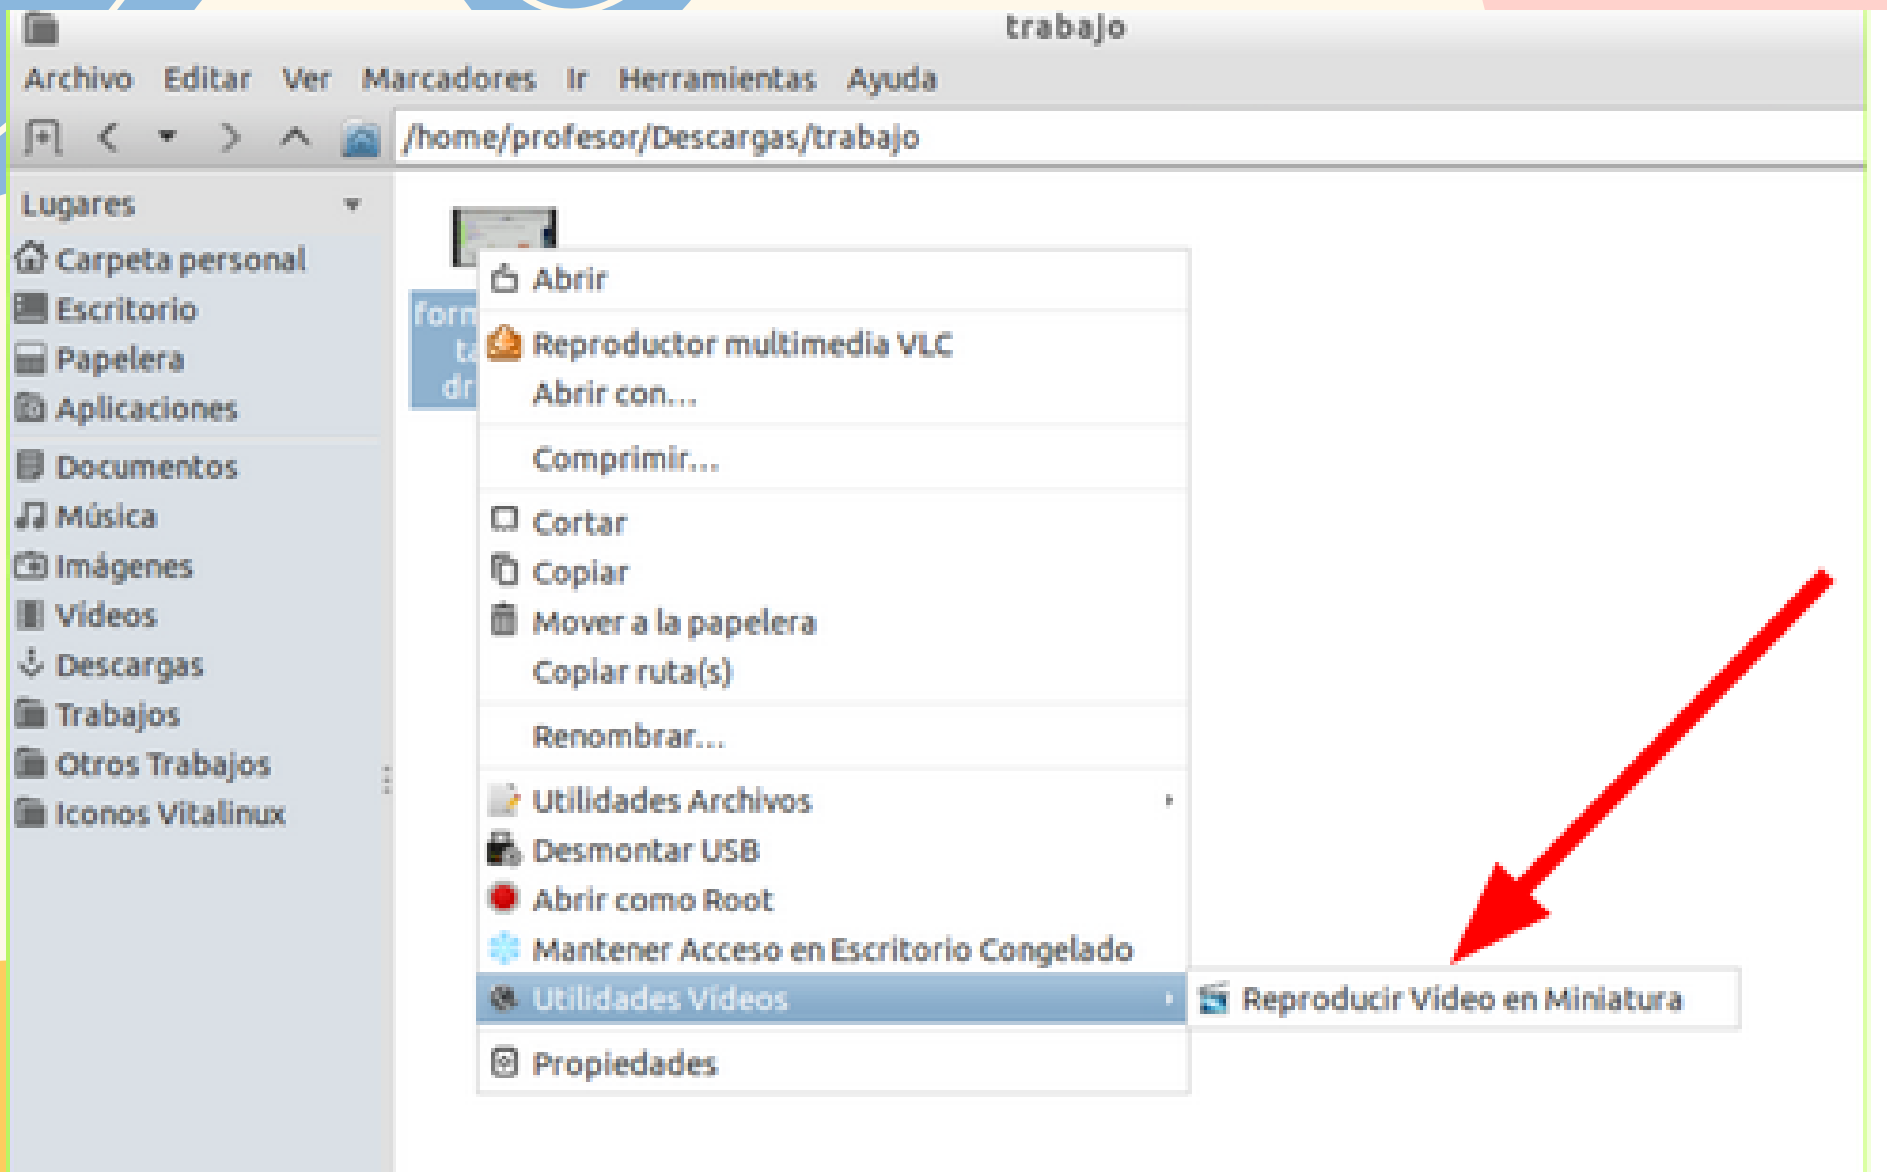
trabajo

Archivo Editar Ver Marcadores Ir Herramientas Ayuda

/home/profesor/Descargas/trabajo

Lugares
Carpeta personal
Escritorio
Papelera
Aplicaciones
Documentos
Música
Imágenes
Videos
Descargas
Trabajos
Otros Trabajos
Iconos Vitalinux

forn
ta
dr

Abrir
Reproductor multimedia VLC
Abrir con...
Comprimir...
Cortar
Copiar
Mover a la papelera
Copiar ruta(s)
Renombrar...
Utilidades Archivos
Desmontar USB
Abrir como Root
Mantener Acceso en Escritorio Congelado
Utilidades Videos
Propiedades

Reproducir Video en Miniatura